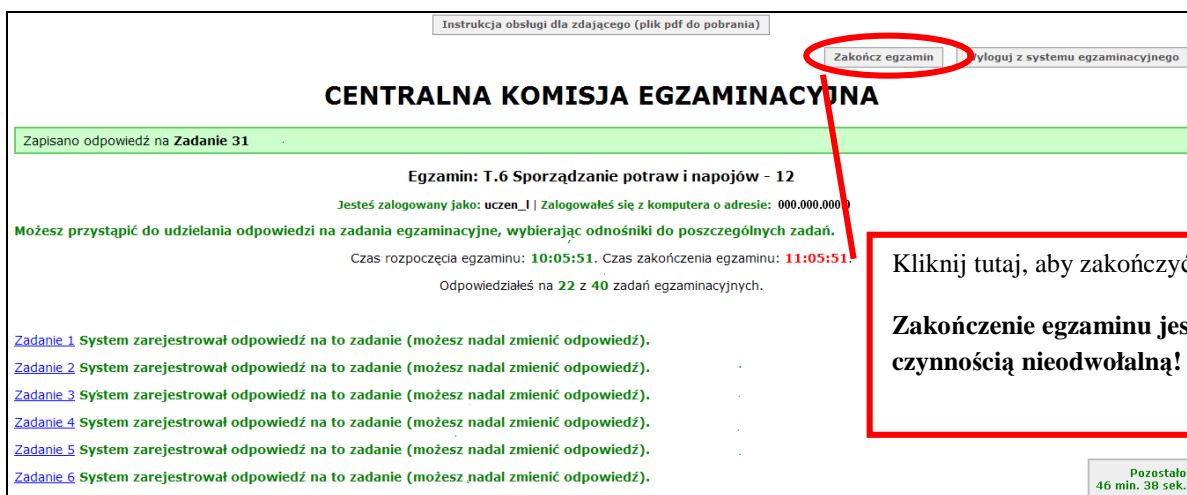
Instrukcja obsługi dla zdającego (plik pdf do pobrania)

Zakończ egzamin

Wyloguj z systemu egzaminacyjnego

CENTRALNA KOMISJA EGZAMINACYJNA

Zapisano odpowiedź na **Zadanie 31**

Egzamin: T.6 Sporządzanie potraw i napojów - 12

Jesteś zalogowany jako: uczen_l | Zalogowałeś się z komputera o adresie: 000.000.0000

Możesz przystąpić do udzielania odpowiedzi na zadania egzaminacyjne, wybierając odnośniki do poszczególnych zadań.

Czas rozpoczęcia egzaminu: 10:05:51. Czas zakończenia egzaminu: 11:05:51.

Odpowiedziałeś na 22 z 40 zadań egzaminacyjnych.

Kliknij tutaj, aby zakończyć

Zakończenie egzaminu jes

czynnością nieodwołalną!

Zadanie 1 System zarejestrował odpowiedź na to zadanie (możesz nadal zmienić odpowiedź).

Zadanie 2 System zarejestrował odpowiedź na to zadanie (możesz nadal zmienić odpowiedź).

Zadanie 3 System zarejestrował odpowiedź na to zadanie (możesz nadal zmienić odpowiedź).

Zadanie 4 System zarejestrował odpowiedź na to zadanie (możesz nadal zmienić odpowiedź).

Zadanie 5 System zarejestrował odpowiedź na to zadanie (możesz nadal zmienić odpowiedź).

Zadanie 6 System zarejestrował odpowiedź na to zadanie (możesz nadal zmienić odpowiedź).

Pozostało
46 min. 38 sek.